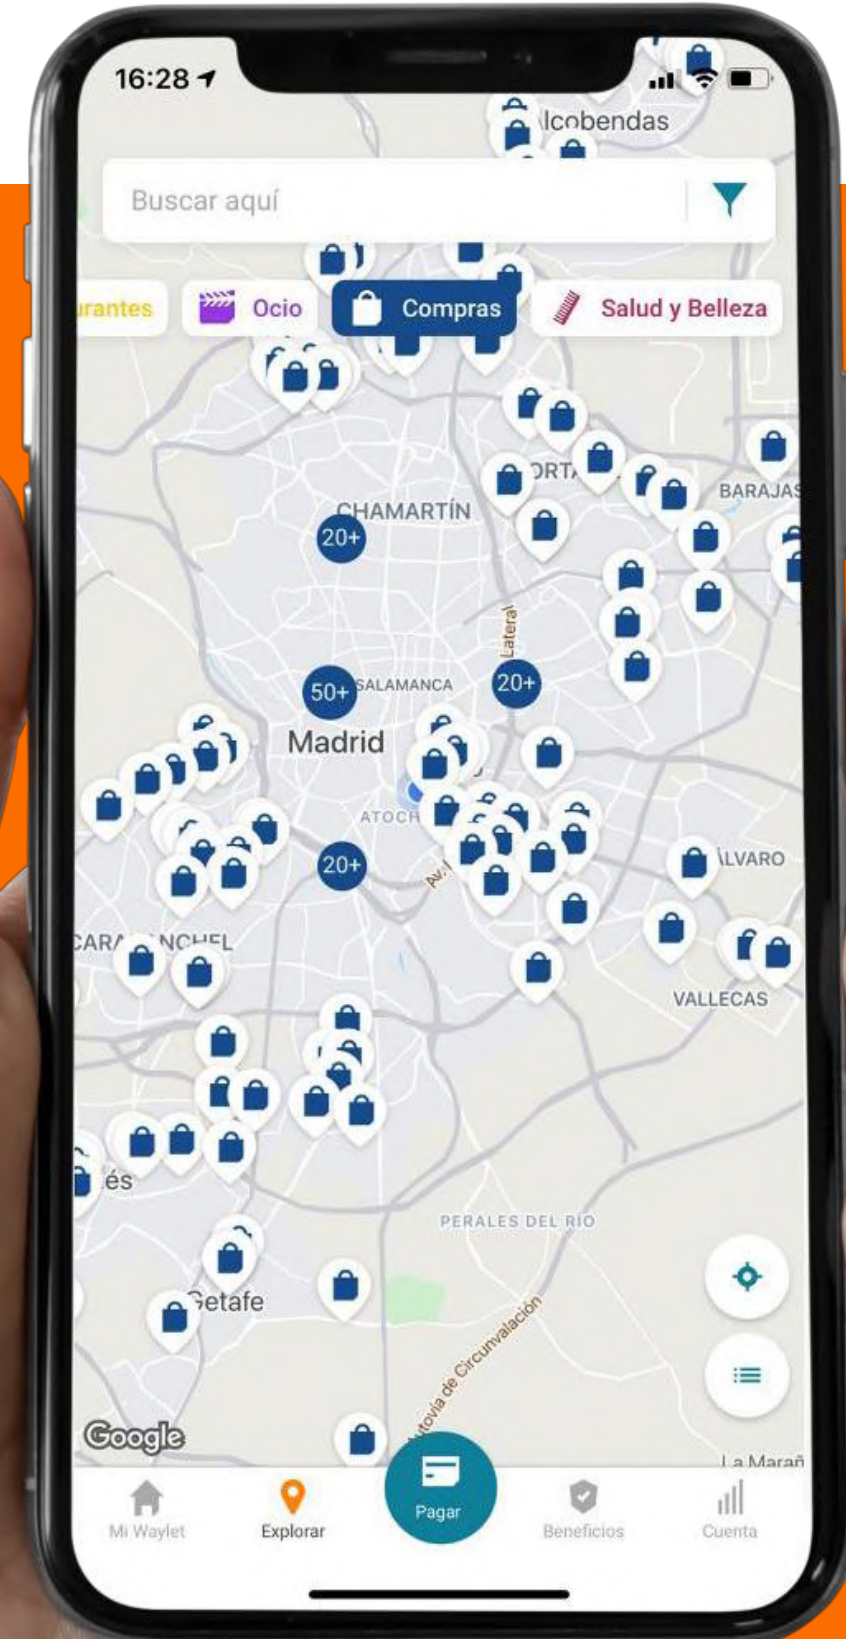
16:28

lcobendas

Buscar aquí

urantes Ocio Compras Salud y Belleza

ORT

BARAJAS

CHAMARTÍN

20+

Lateral

50+ SALAMANCA

20+

Madrid

ATOCH

20+

Av.

ÁLVARO

CARA NCHEL

VALLECAS

és

PERALES DEL RIO

Getafe

utovía de Circunvalación

Google

La Marañ

Mi Waylet Explorar Pagar Beneficios Cuenta